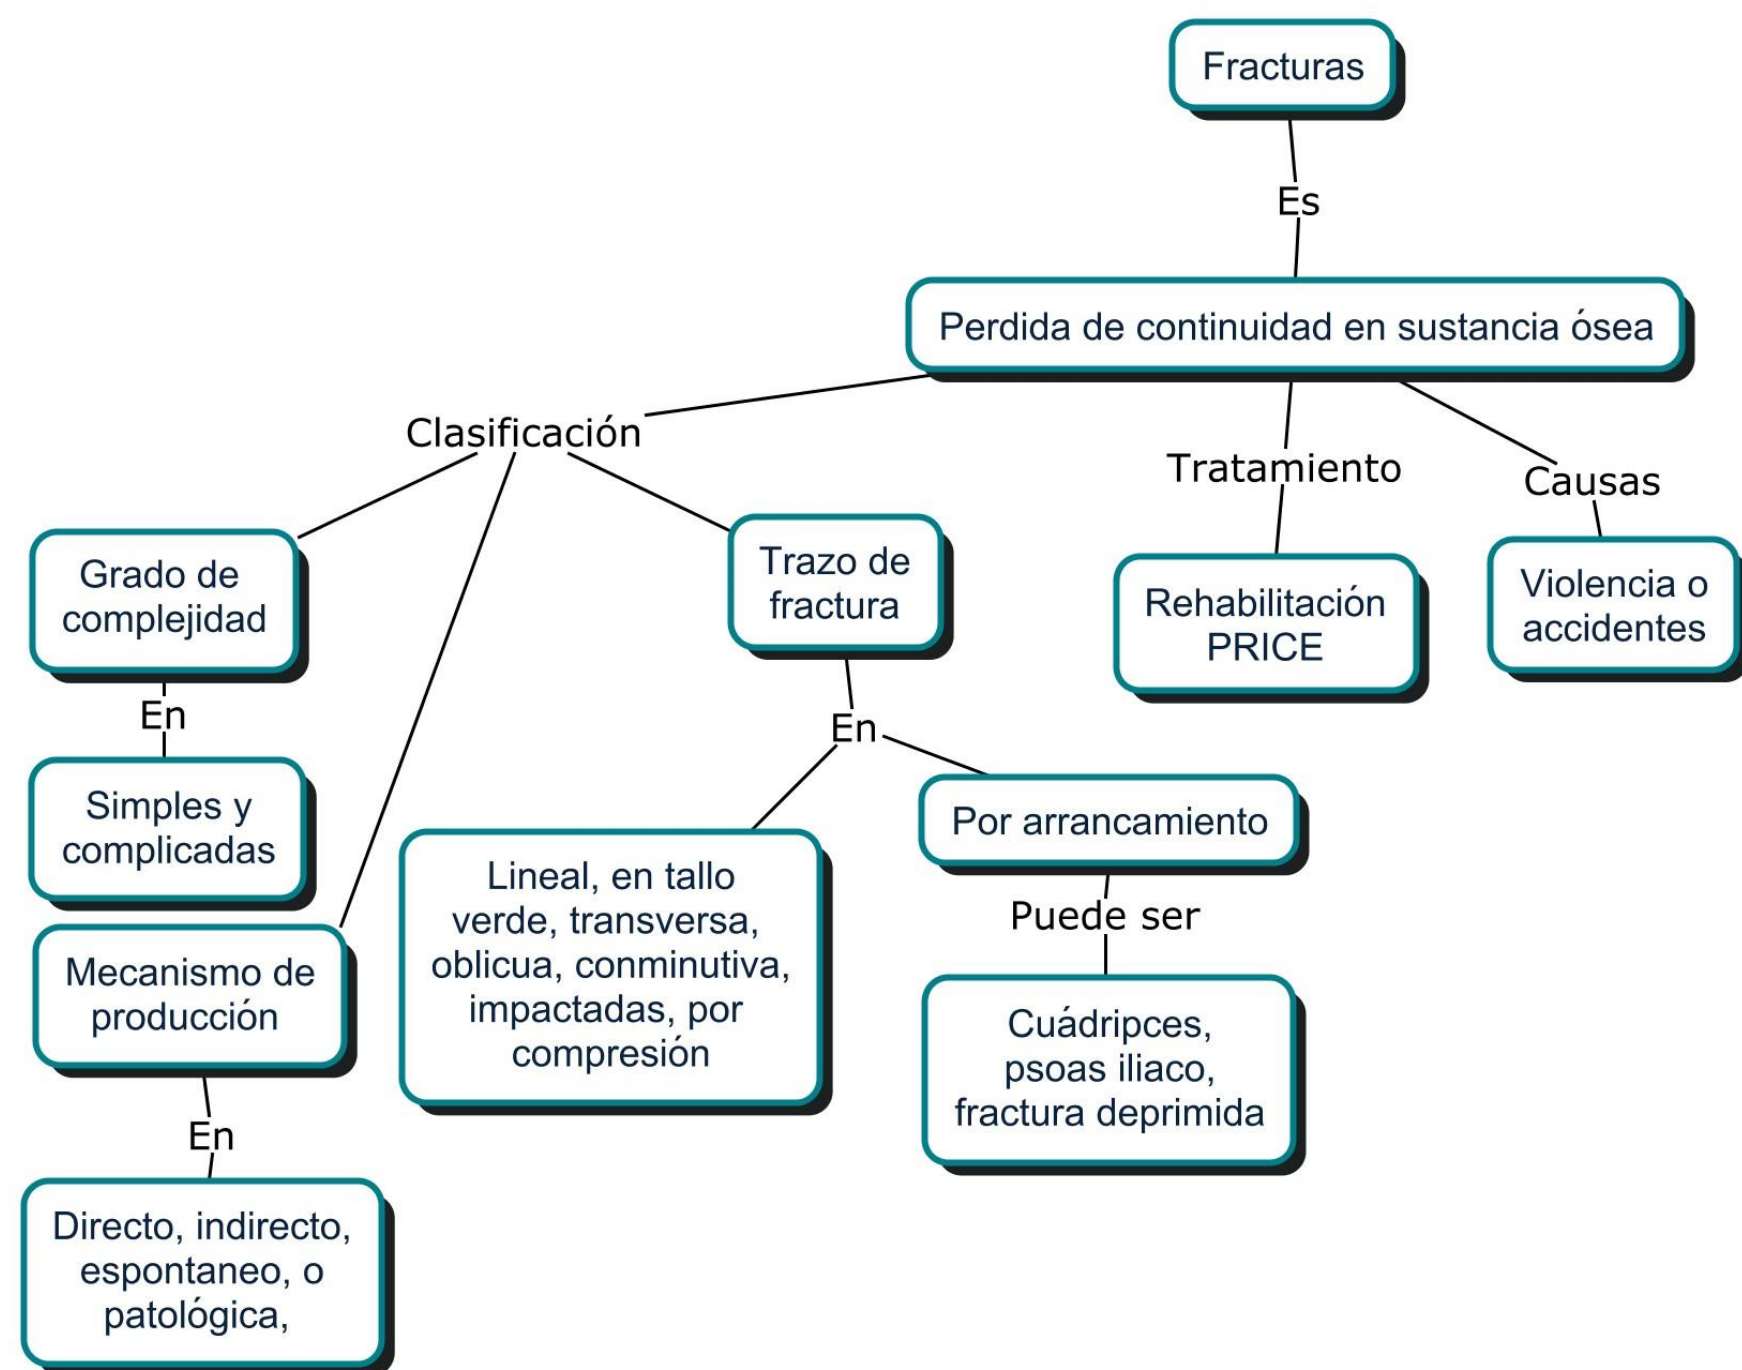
Fracturas

Es

Perdida de continuidad en sustancia ósea

Clasificación

Tratamiento

Causas

Grado de complejidad

En

Simples y complicadas

Mecanismo de producción

En

Directo, indirecto, espontaneo, o patológica,

Trazo de fractura

En

Lineal, en tallo verde, transversa, oblicua, conminutiva, impactadas, por compresión

Por arrancamiento

Puede ser

Cuádripces, psoas iliaco, fractura deprimida

Rehabilitación PRICE

Violencia o accidentes